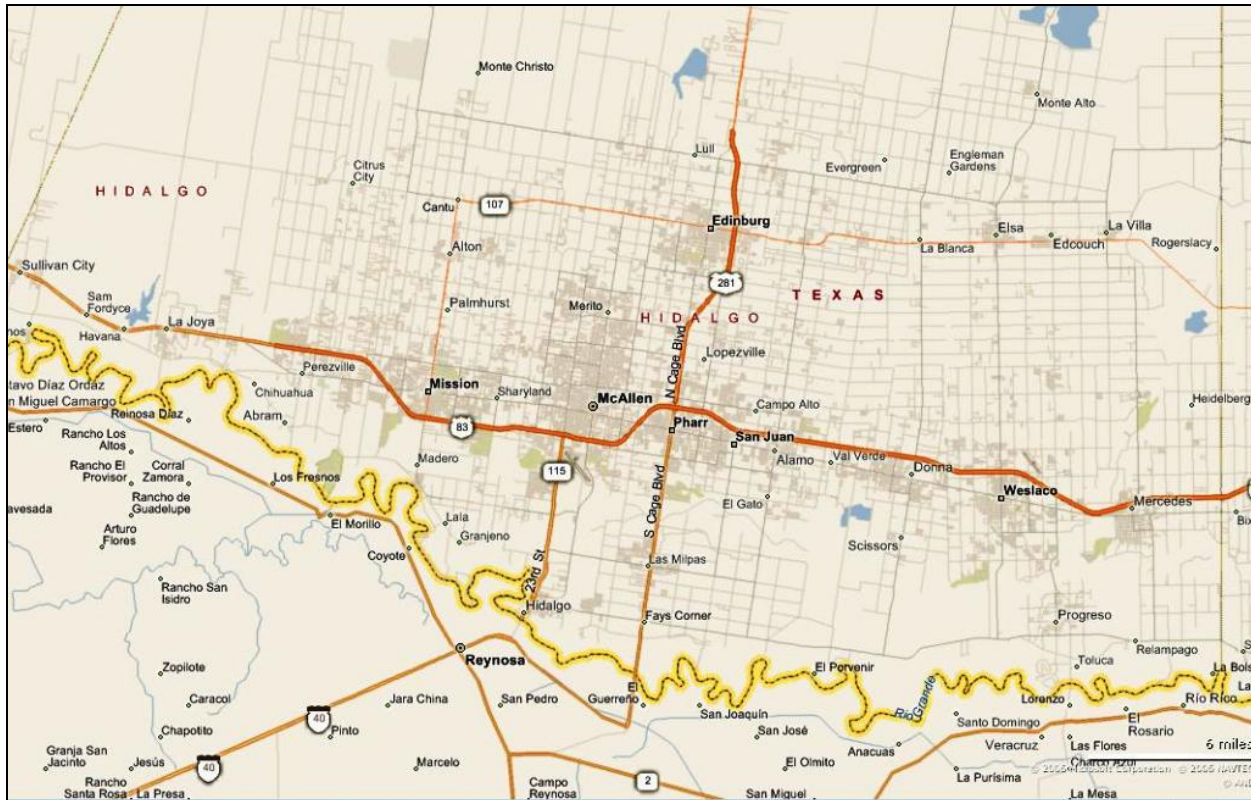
Monte Christo
Monte Alto
Lull
Evergreen
Engleman Gardens
HIDALGO
Citrus City
Cantu
107
Edinburg
Elsa
La Villa
Alton
La Blanca
Edcouch
Rogerslacy
Sullivan City
281
TEXAS
Sam Fordyce
Palmhurst
Merito
HIDALGO
La Joya
Havana
Lopezville
N Cage Blvd
Perezville
tavo Díaz Ordaz
Mission
Sharyland
McAllen
n Miguel Camargo
Chihuahua
Reinosa Díaz
Campo Alto
Heidelberg
Estero
Abram
Pharr
San Juan
83
Rancho Los Altos
Alamo
Val Verde
Donna
Rancho El Provisor
Corral Zamora
Madero
115
Weslaco
Mercedes
Rancho de Guadelupe
Los Fresnos
avesada
El Gato
Arturo Flores
El Morillo
Lala
Granjeno
S Cage Blvd
Scissors
Coyote
Las Milpas
Rancho San Isidro
23rd St
Hidalgo
Fays Corner
Progreso
Relampago
Zopilote
Reynosa
Toluca
El Porvenir
La Bols
Caracol
El
Guerreño
Lorenzo
Río Rico
Jara China
San Pedro
San Joaquín
Rio Grande
Chapotito
40
Pinto
Santo Domingo
El Rosario
San José
Granja San Jacinto
Jesús
Anacuas
Veracruz
Las Flores
6 miles
40
Marcelo
El Olmito
Charco Azul
Rancho Santa Rosa
La Presa
Campo Reynosa
2
San Miguel
La Purísima
La Mesa
© 2006 Microsoft Corporation © 2006 NAVTEQ